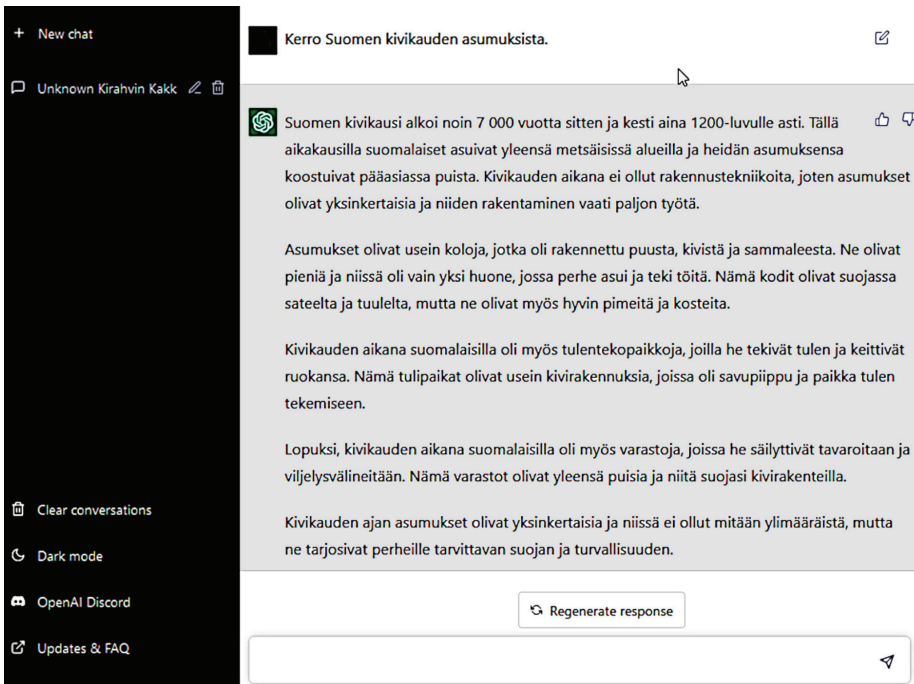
+ New chat

Unknown Kirahvin Kakk

Clear conversations

Dark mode

OpenAI Discord

Updates & FAQ

Kerro Suomen kivikauden asumuksista.

Suomen kivikausi alkoi noin 7 000 vuotta sitten ja kesti aina 1200-luvulle asti. Tällä aikakausilla suomalaiset asuivat yleensä metsäisissä alueilla ja heidän asumuksensa koostuivat pääasiassa puista. Kivikauden aikana ei ollut rakennustekniikoita, joten asumukset olivat yksinkertaisia ja niiden rakentaminen vaati paljon työtä.

Asumukset olivat usein koloja, jotka oli rakennettu puusta, kivistä ja sammaleesta. Ne olivat pieniä ja niissä oli vain yksi huone, jossa perhe asui ja teki töitä. Nämä kodit olivat suojassa sateelta ja tuulelta, mutta ne olivat myös hyvin pimeitä ja kosteita.

Kivikauden aikana suomalaisilla oli myös tulentekopaikkoja, joilla he tekivät tulen ja keittivät ruokansa. Nämä tulipaikat olivat usein kivirakennuksia, joissa oli savupiippu ja paikka tulen tekemiseen.

Lopuksi, kivikauden aikana suomalaisilla oli myös varastoja, joissa he säilyttivät tavaroitaan ja viljelysvälineitään. Nämä varastot olivat yleensä puisia ja niitä suojasi kivirakenteilla.

Kivikauden ajan asumukset olivat yksinkertaisia ja niissä ei ollut mitään ylimääräistä, mutta ne tarjosivat perheille tarvittavan suojan ja turvallisuuden.

Regenerate response